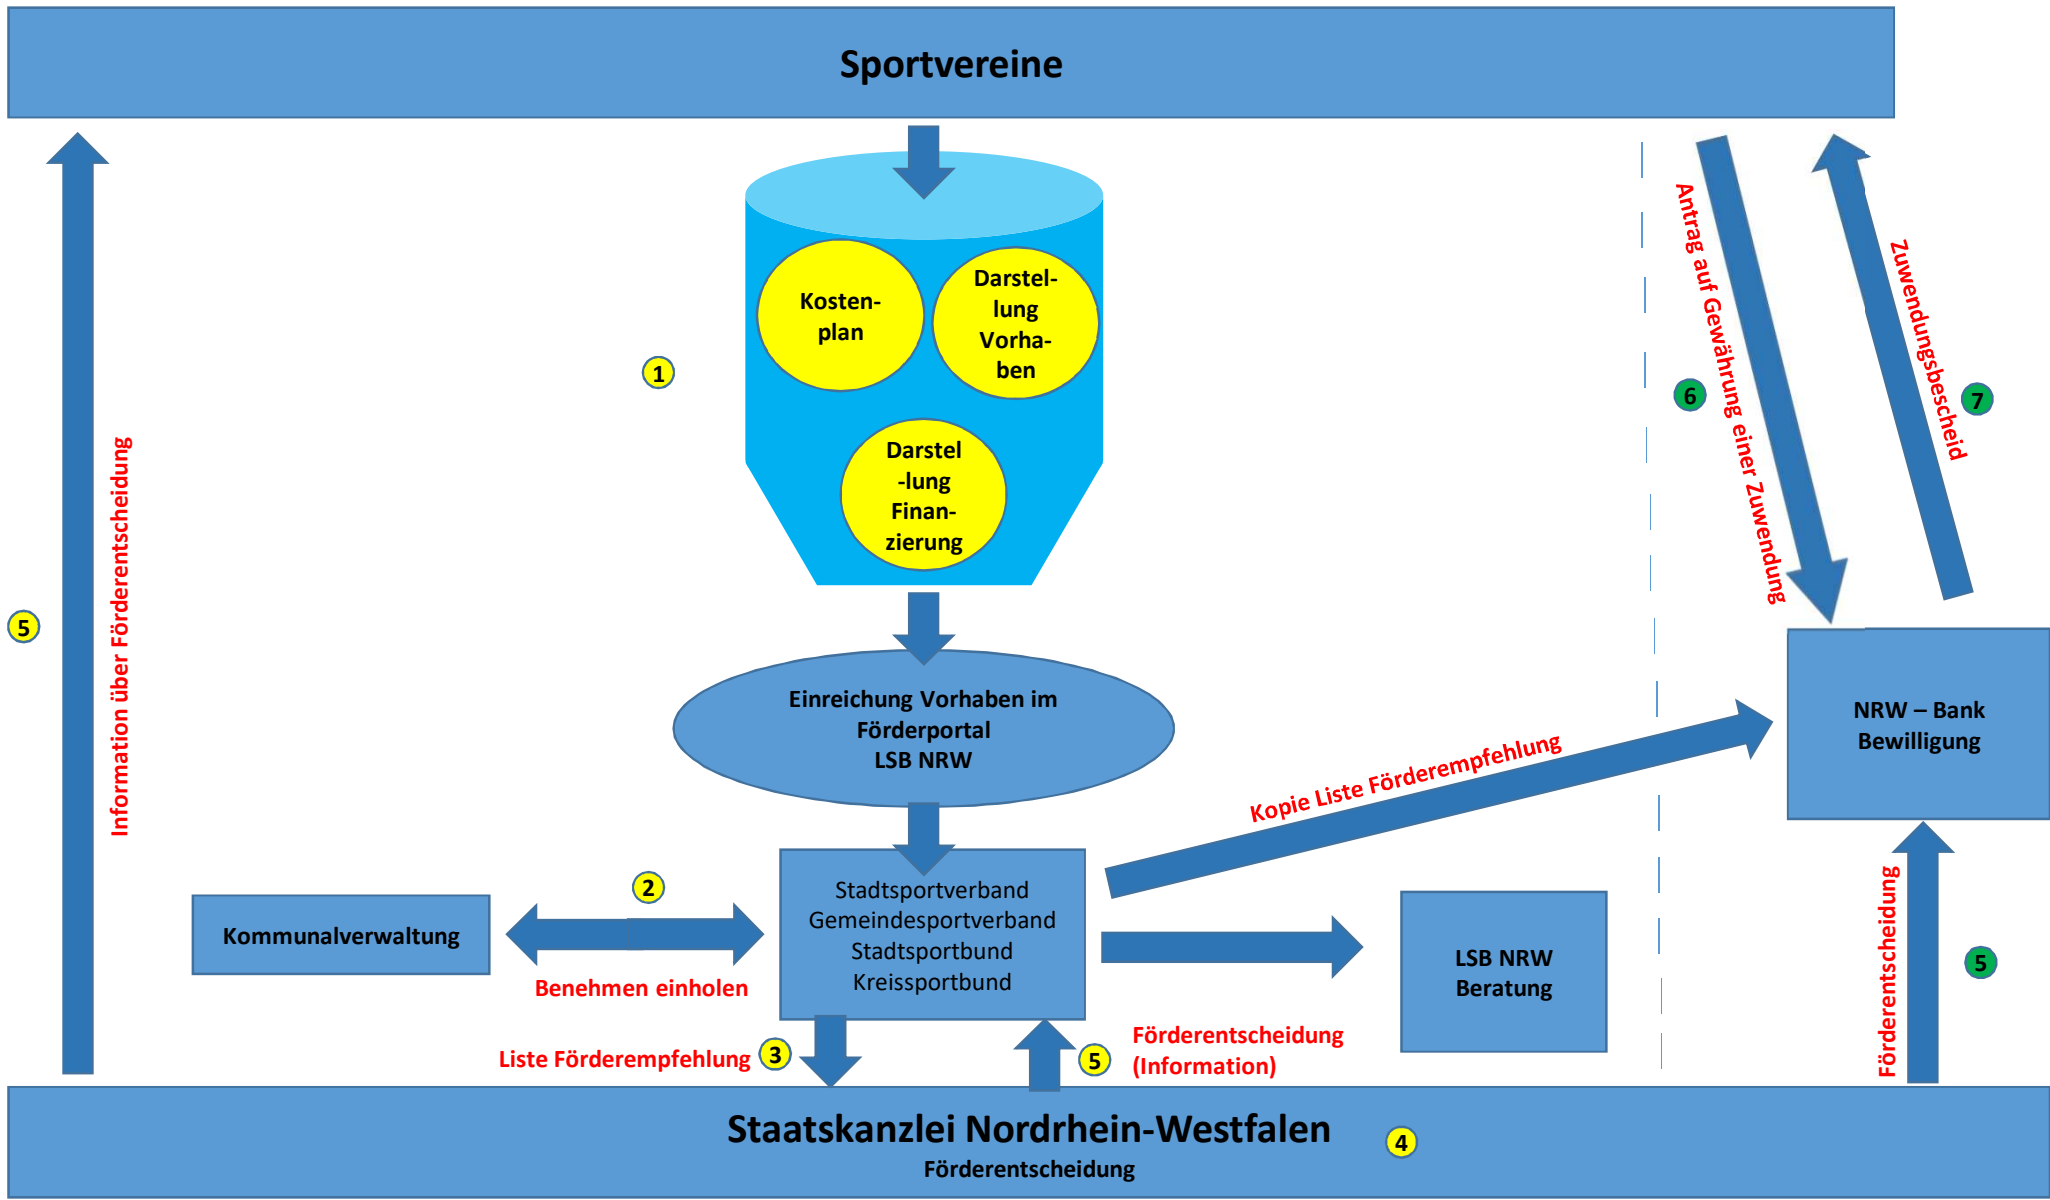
Sportvereine

1

Kosten-plan

Darstel-lung Vorha-ben

Darstel-lung Finan-zierung

Einreichung Vorhaben im Förderportal LSB NRW

5

Information über Förderentscheidung

6

Antrag auf Gewährung einer Zuwendung

7

Zuwendungsbescheid

NRW – Bank Bewilligung

Kopie Liste Förderempfehlung

2

Kommunalverwaltung

Benehmen einholen

Stadtsportverband Gemeindesportverband Stadtsportbund Kreissportbund

LSB NRW Beratung

5

Förderentscheidung

Liste Förderempfehlung 3

5 Förderentscheidung (Information)

Staatskanzlei Nordrhein-Westfalen 4

Förderentscheidung